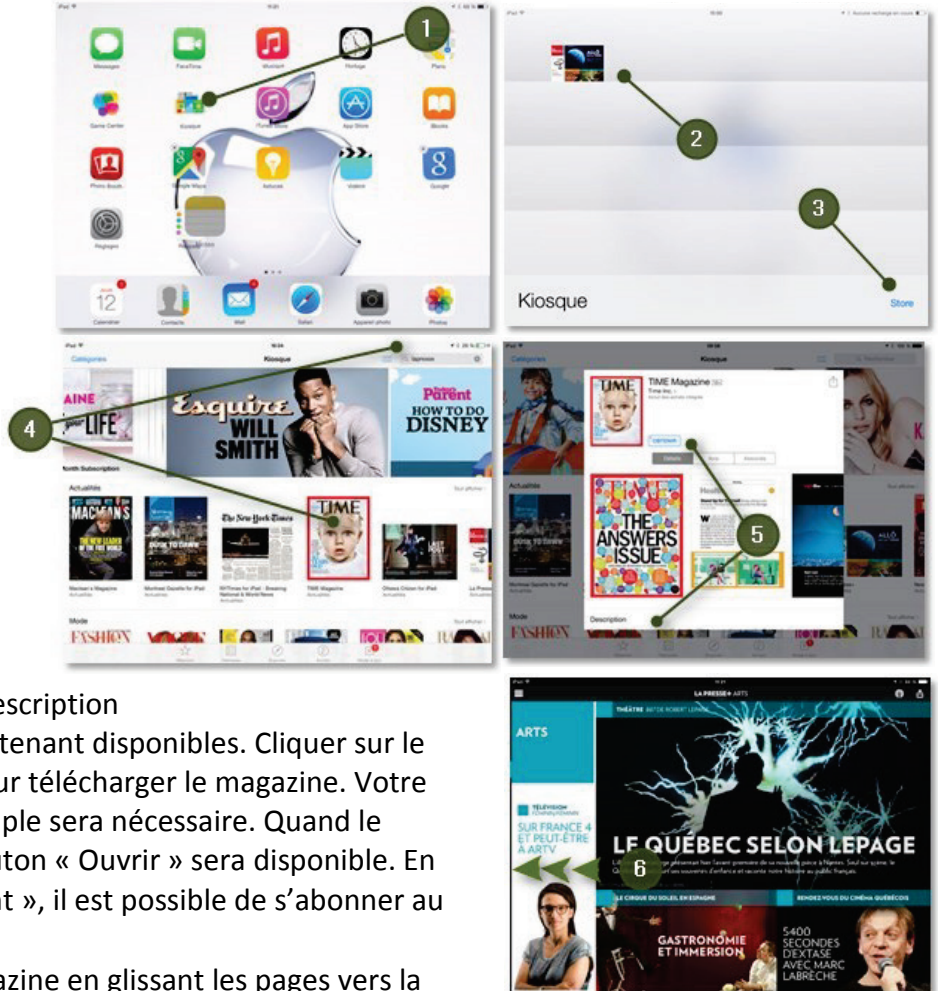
1
2
3
Kiosque
Store
Kiosque
Catégories
AINE
LIFE
Esquire
WILL SMITH
Parent
HOW TO DO DISNEY
4
Actualités
TIME
TIME Magazine
5
THE ANSWERS ISSUE
Description
FASHION
escription
tenant disponibles. Cliquer sur le
ur télécharger le magazine. Votre
ple sera nécessaire. Quand le
uton « Ouvrir » sera disponible. En
t », il est possible de s'abonner au
azine en glissant les pages vers la
LA PRESSE+ ARTS
ARTS
THÉÂTRE
TÉLÉVISION
SUR FRANCE 4 ET PEUT-ÊTRE À ARTV
LE QUÉBEC SELON LEPAGE
6
LE CIRQUE DU SOLEIL EN ESPAGNE
RENDEZ-VOUS DU CINÉMA QUÉBÉCOIS
GASTRONOMIE ET IMMERSION
5400 SECONDES D'EXTASE AVEC MARC LABRÈCHE